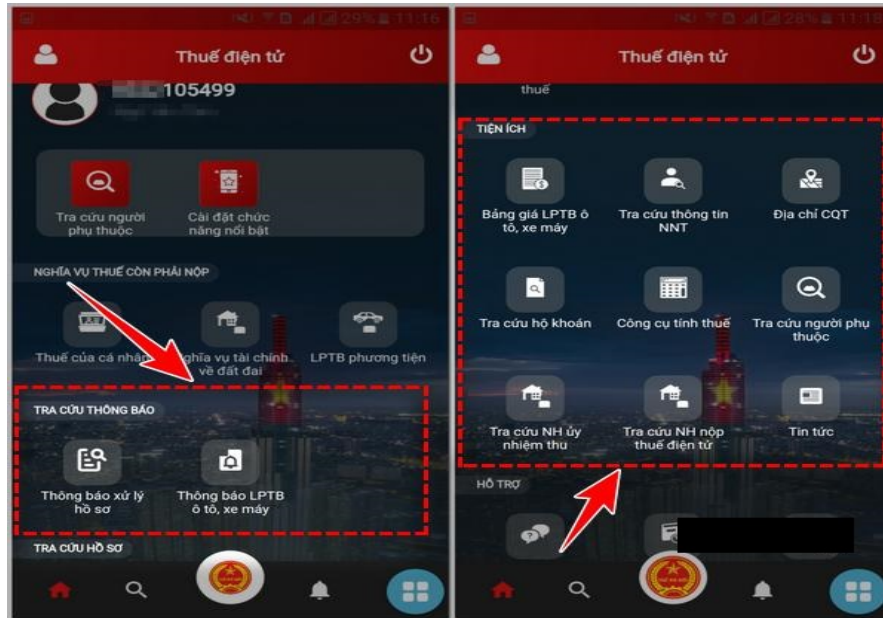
29% 11:16

Thuế điện tử

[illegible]105499

Tra cứu người phụ thuộc

Cài đặt chức năng nổi bật

NGHĨA VỤ THUẾ CÒN PHẢI NỘP

Thuế của cá nhân

Nghĩa vụ tài chính về đất đai

LPTB phương tiện

TRA CỨU THÔNG BÁO

Thông báo xử lý hồ sơ

Thông báo LPTB ô tô, xe máy

TRA CỨU HỒ SƠ

28% 11:18

Thuế điện tử

thuế

TIỆN ÍCH

Bảng giá LPTB ô tô, xe máy

Tra cứu thông tin NNT

Địa chỉ CQT

Tra cứu hộ khoán

Công cụ tính thuế

Tra cứu người phụ thuộc

Tra cứu NH ủy nhiệm thu

Tra cứu NH nộp thuế điện tử

Tin tức

HỖ TRỢ